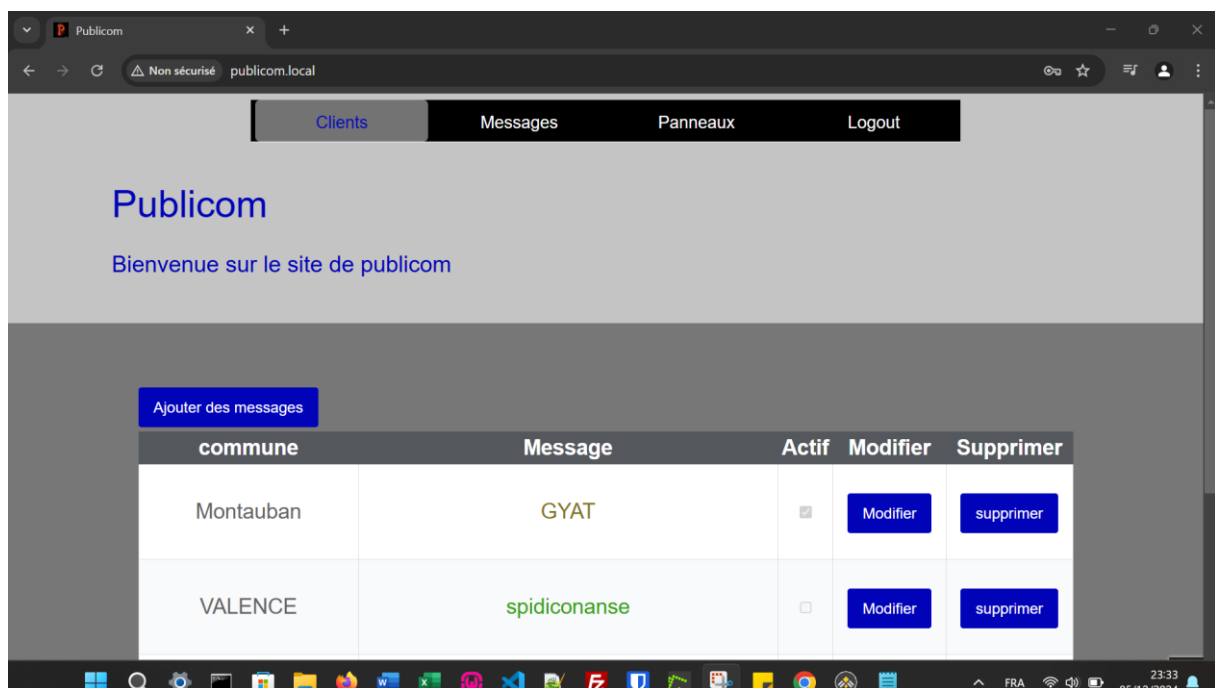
Publicom
Non sécurisé publicom.local

Clients Messages Panneaux Logout

Publicom

Bienvenue sur le site de publicom

Ajouter des messages

| commune | Message | Actif | Modifier | Supprimer |
|---|---|---|---|---|
| Montauban | GYAT | ☑ | Modifier | supprimer |
| VALENCE | spidiconanse | ☐ | Modifier | supprimer |

FRA 23:33 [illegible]